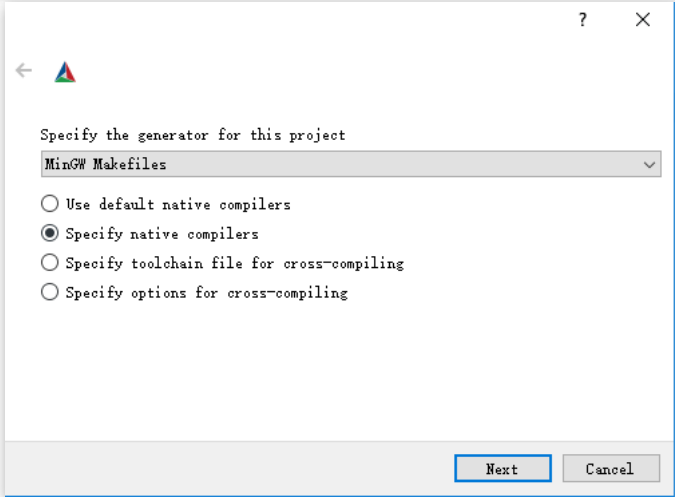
?

Specify the generator for this project

MinGW Makefiles

Use default native compilers

Specify native compilers

Specify toolchain file for cross-compiling

Specify options for cross-compiling

Next

Cancel